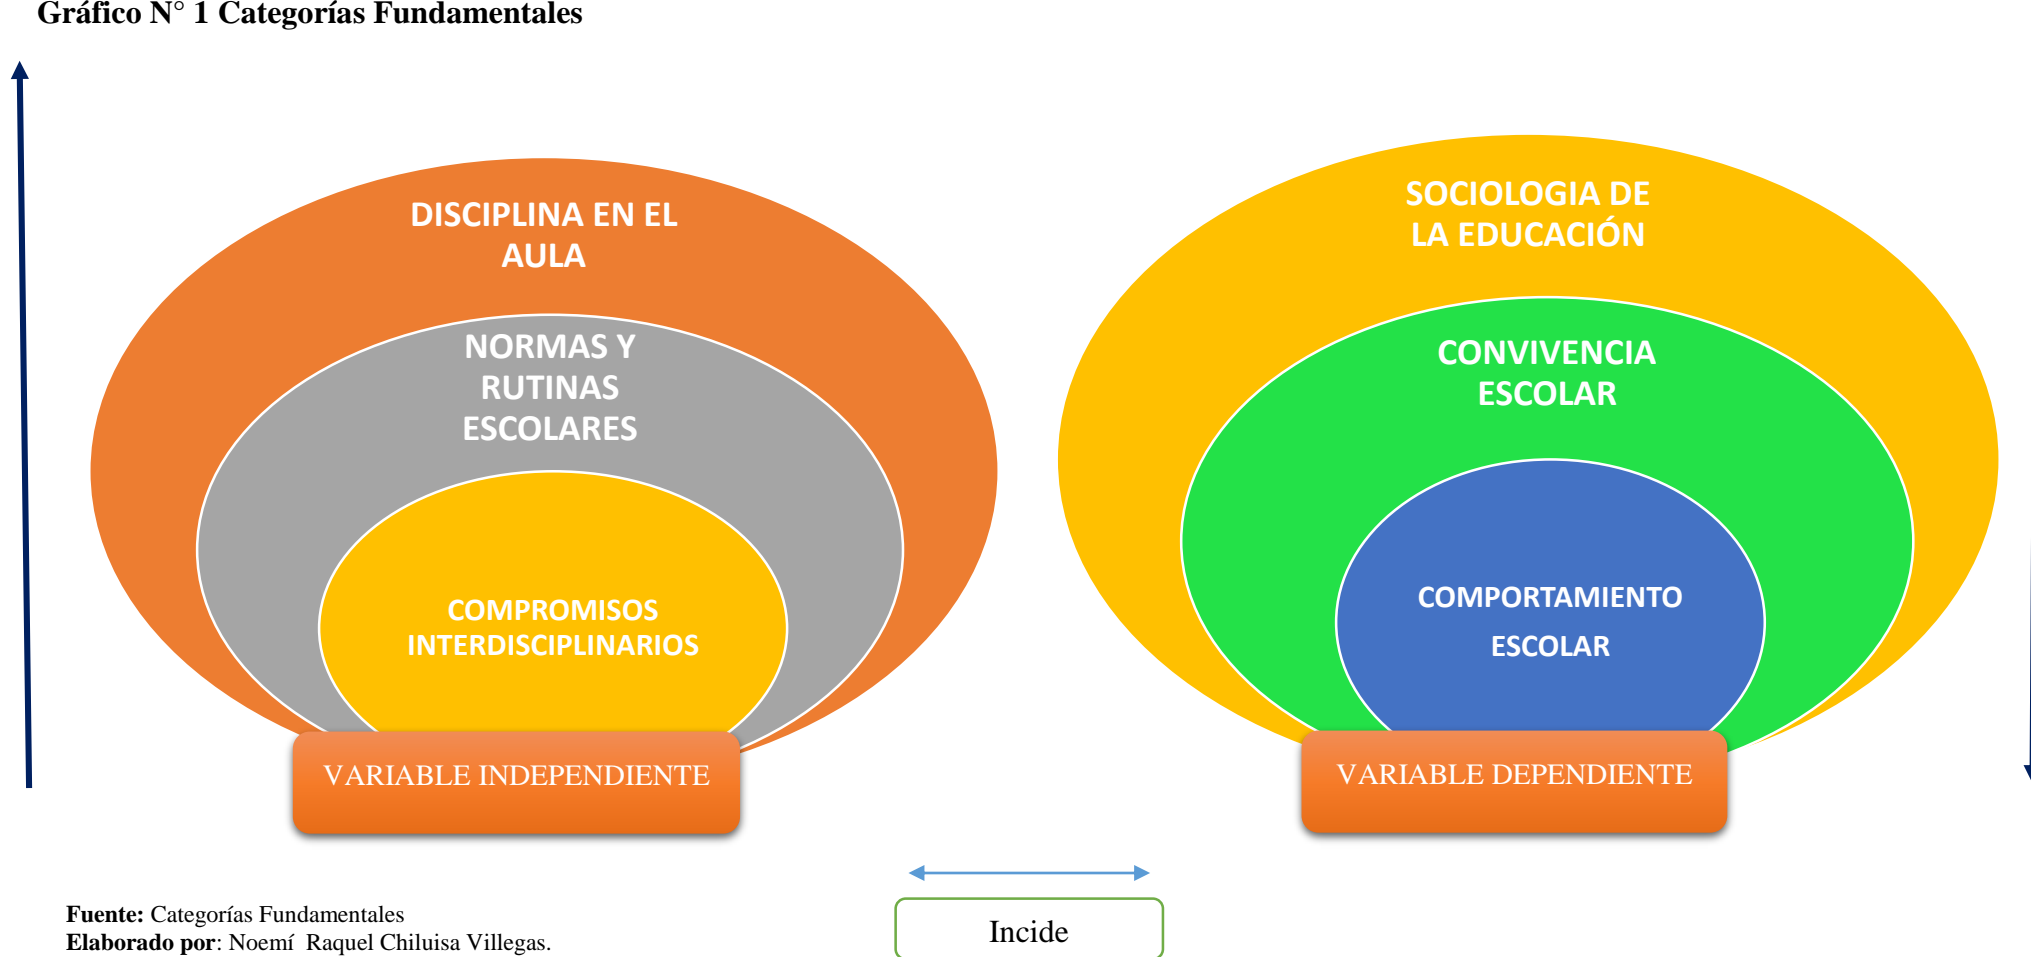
Gráfico N° 1 Categorías Fundamentales

DISCIPLINA EN EL AULA

NORMAS Y RUTINAS ESCOLARES

COMPROMISOS INTERDISCIPLINARIOS

VARIABLE INDEPENDIENTE

SOCIOLOGIA DE LA EDUCACIÓN

CONVIVENCIA ESCOLAR

COMPORTAMIENTO ESCOLAR

VARIABLE DEPENDIENTE

Incide

Fuente: Categorías Fundamentales
Elaborado por: Noemí Raquel Chiluisa Villegas.